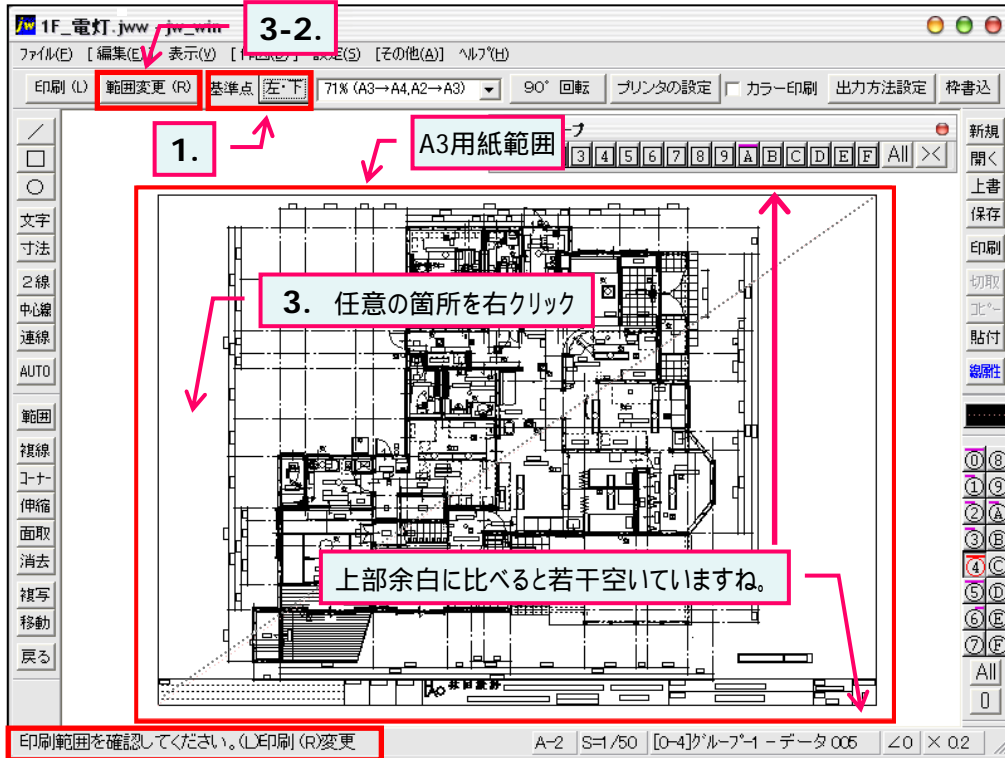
jw 1F_電灯.jww - jw_win

3-2.

ファイル(F) [編集(E)] 表示(V) [作図(D)] 設定(S) [その他(A)] ヘルプ(H)

印刷 (L) 範囲変更 (R) 基準点 左・下 71% (A3→A4,A2→A3) 90° 回転 プリンタの設定 カラー印刷 出力方法設定 枠書込

1.

A3用紙範囲

3 4 5 6 7 8 9 A B C D E F All ×

3. 任意の箇所を右クリック

上部余白に比べると若干空いていますね。

文字 寸法 2線 中心線 連線 AUTO 範囲 複線 コーナー 伸縮 面取 消去 複写 移動 戻る

新規 開く 上書 保存 印刷 切取 コピー 貼付 線属性

0 8 1 9 2 A 3 B 4 C 5 D 6 E 7 F All 0

印刷範囲を確認してください。(L)印刷 (R)変更

A-2 S=1/50 [0-4]グループ-1 - データ 005 ∠0 × 0.2